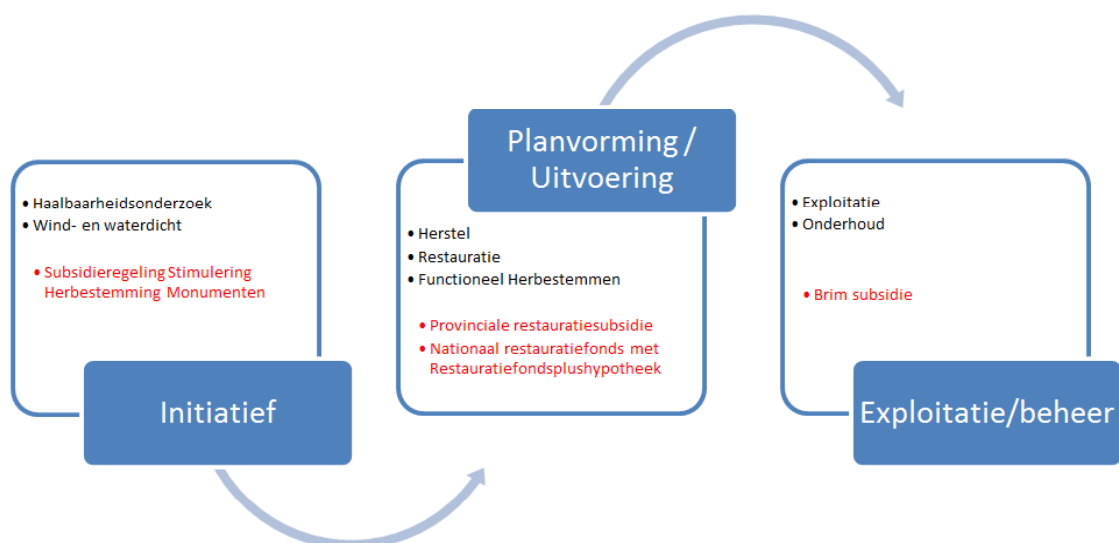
• Haalbaarheidsonderzoek
• Wind- en waterdicht

• Subsidieregeling Stimulering Herbestemming Monumenten

Initiatief

Planvorming / Uitvoering

• Herstel
• Restauratie
• Functioneel Herbestemmen

• Provinciale restauratiesubsidie
• Nationaal restauratiefonds met Restauratiefondsplushypotheek

• Exploitatie
• Onderhoud

• Brim subsidie

Exploitatie/beheer